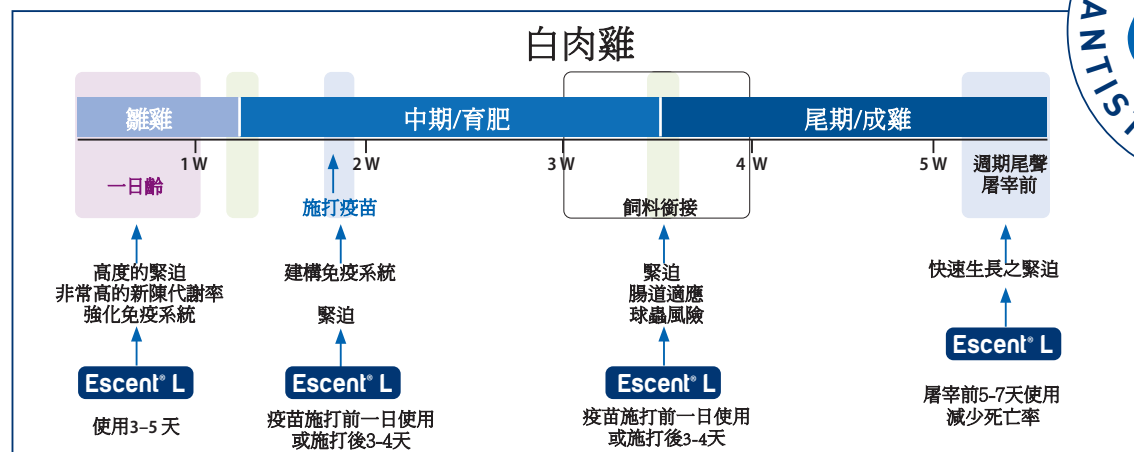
白肉雞

雛雞

中期/育肥

尾期/成雞

1 W

2 W

3 W

4 W

5 W

一日齡

施打疫苗

飼料銜接

週期尾聲 屠宰前

高度的緊迫 非常高的新陳代謝率 強化免疫系統

建構免疫系統

緊迫

緊迫 腸道適應 球蟲風險

快速生長之緊迫

Escent® L

Escent® L

Escent® L

Escent® L

使用3–5 天

疫苗施打前一日使用 或施打後3-4天

疫苗施打前一日使用 或施打後3-4天

屠宰前5-7天使用 減少死亡率

ANTIS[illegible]